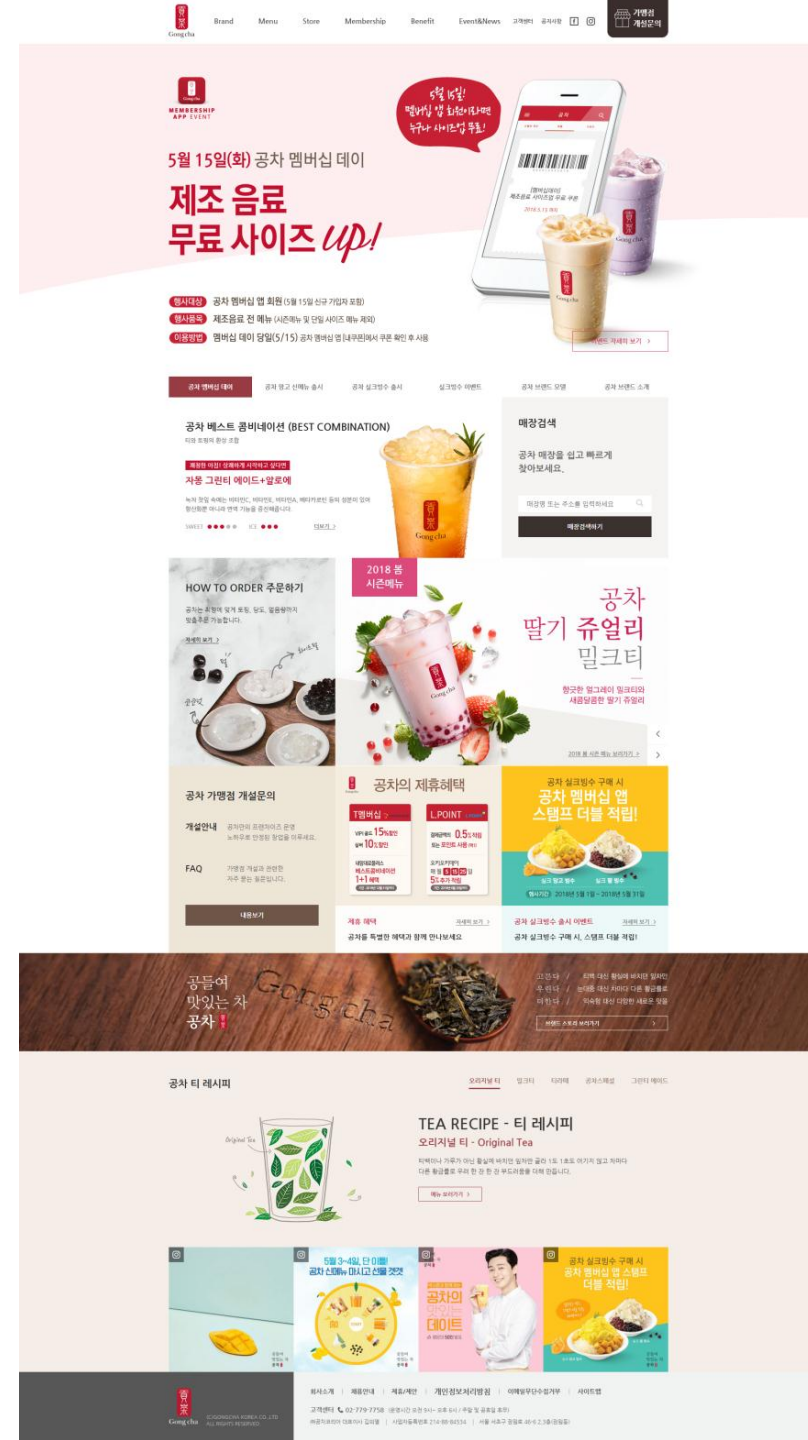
Gong cha Brand Menu Store Membership Benefit Event&News 고객센터 공지사항 가맹점 개설문의

MEMBERSHIP APP EVENT

5월 15일! 멤버십 앱 회원이라면 누구나 사이즈업 무료!

5월 15일(화) 공차 멤버십 데이

제조 음료 무료 사이즈 up!

행사대상 공차 멤버십 앱 회원 (5월 15일 신규 가입자 포함)
행사품목 제조음료 전 메뉴 (시즌메뉴 및 단일 사이즈 메뉴 제외)
이용방법 멤버십 데이 당일(5/15) 공차 멤버십 앱 [내쿠폰]에서 쿠폰 확인 후 사용

이벤트 자세히 보기 >

공차 멤버십 데이 | 공차 망고 신메뉴 출시 | 공차 실크빙수 출시 | 실크빙수 이벤트 | 공차 브랜드 모델 | 공차 브랜드 소개

공차 베스트 콤비네이션 (BEST COMBINATION)
티와 토핑의 환상 조합

자몽 그린티 에이드+알로에

더보기 >

매장검색
공차 매장을 쉽고 빠르게 찾아보세요.
매장명 또는 주소를 입력하세요
매장검색하기

HOW TO ORDER 주문하기
자세히 보기 >

2018 봄 시즌메뉴

공차 딸기 쥬얼리 밀크티
향긋한 얼그레이 밀크티와 새콤달콤한 딸기 쥬얼리

공차 가맹점 개설문의
개설안내
FAQ
내용보기

공차의 제휴혜택
T멤버십
L.POINT
제휴 혜택 자세히 보기 >
공차를 특별한 혜택과 함께 만나보세요

공차 실크빙수 구매 시 공차 멤버십 앱 스탬프 더블 적립!
공차 실크빙수 출시 이벤트 자세히 보기 >
공차 실크빙수 구매 시, 스탬프 더블 적립!

공들여 맛있는 차 공차
Gong cha
브랜드 스토리 보러가기 >

공차 티 레시피
오리지널 티 밀크티 티라떼 공차스페셜 그린티 에이드

TEA RECIPE - 티 레시피
오리지널 티 - Original Tea
Original Tea
메뉴 보러가기 >

5월 3~4일, 단 이틀! 공차 신메뉴 마시고 선물 챙겨!

공차의 맛있는 데이트

공차 실크빙수 구매 시 공차 멤버십 앱 스탬프 더블 적립!

회사소개 | 제휴안내 | 제휴/제안 | 개인정보처리방침 | 이메일무단수집거부 | 사이트맵
고객센터 02-779-7758
Gong cha